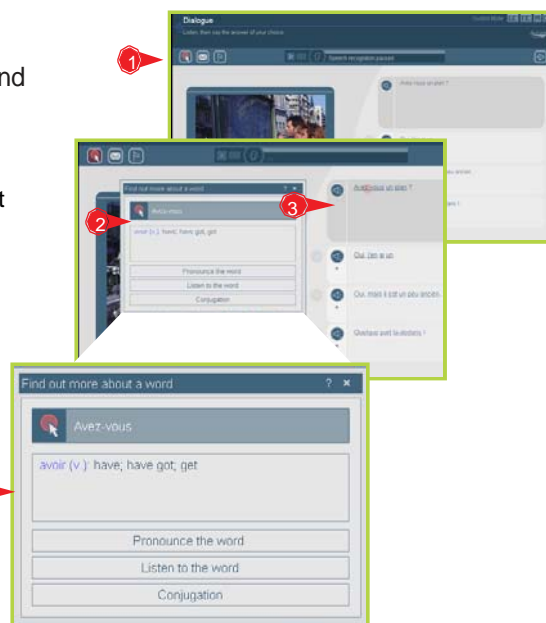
nd

t

1

Dialogue

Listen, then say the answer of your choice.

Search recognition passed

Avez-vous un plan ?

2

3

Find out more about a word

Avez-vous

avoir (v.): have; have got; get

Pronounce the word

Listen to the word

Conjugation

Avez-vous un plan ?

Oui, j'en ai un.

Oui, mais il est un peu ancien.

Gardez-vous avec le dentiste !

Find out more about a word

? ×

Avez-vous

avoir (v.): have; have got; get

Pronounce the word

Listen to the word

Conjugation